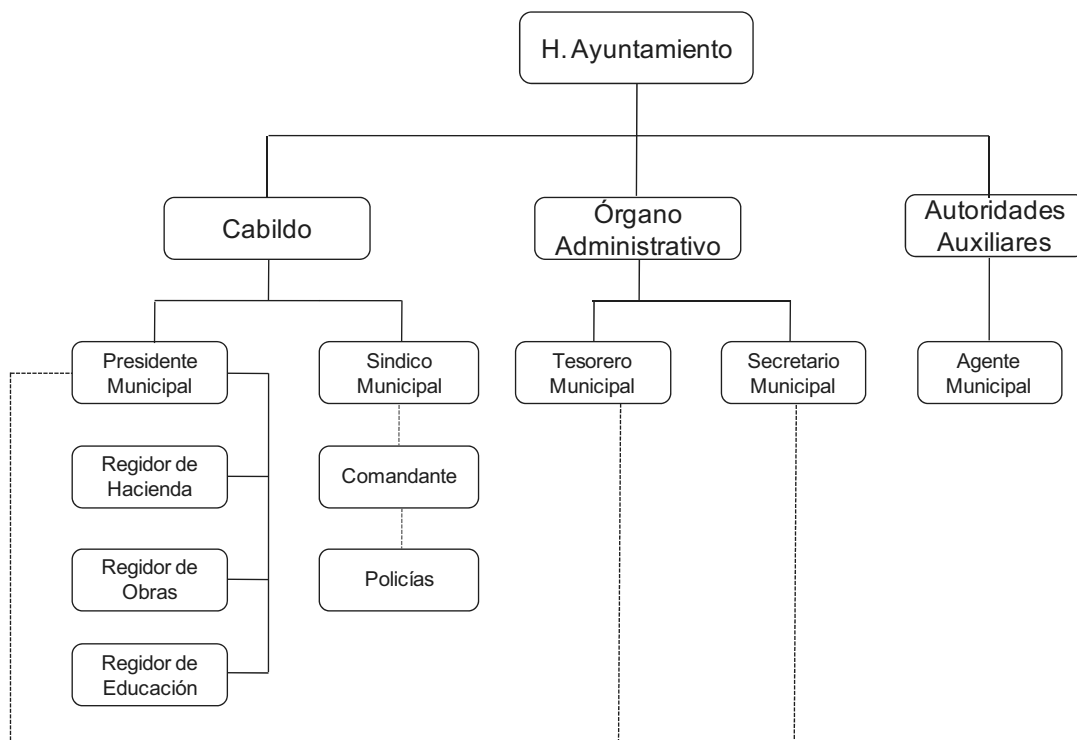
H. Ayuntamiento

Cabildo

Órgano Administrativo

Autoridades Auxiliares

Presidente Municipal

Sindico Municipal

Tesorero Municipal

Secretario Municipal

Agente Municipal

Regidor de Hacienda

Comandante

Regidor de Obras

Policías

Regidor de Educación